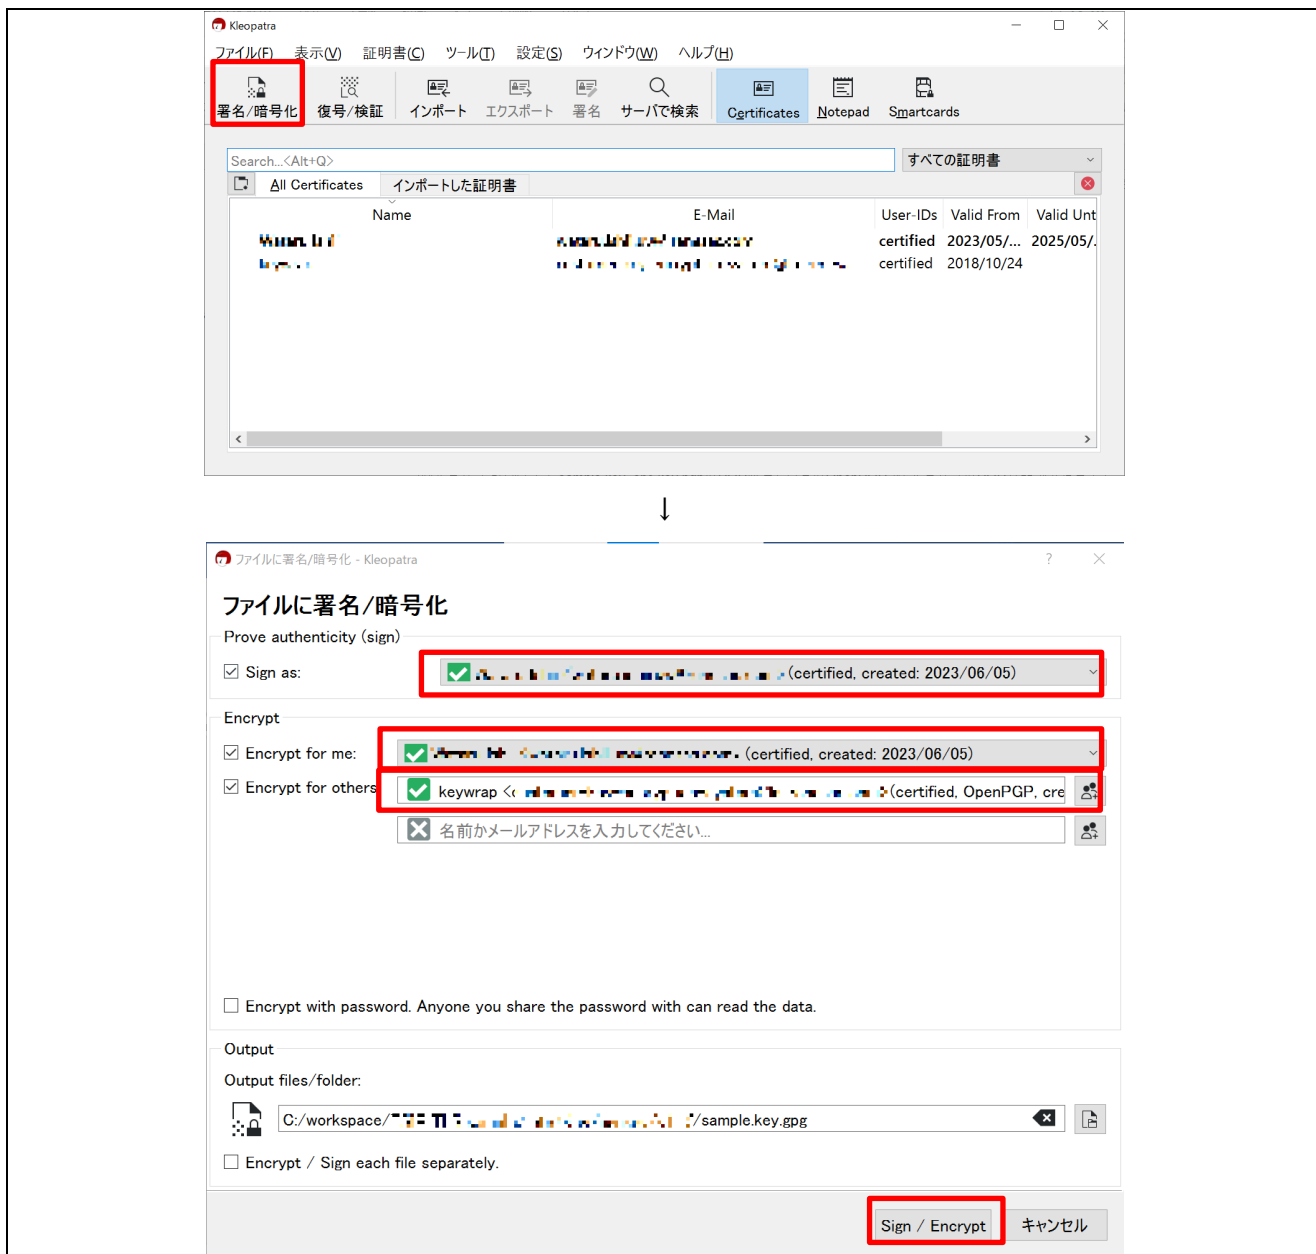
Kleopatra

ファイル(F) 表示(V) 証明書(C) ツール(T) 設定(S) ウィンドウ(W) ヘルプ(H)

署名/暗号化 復号/検証 インポート エクスポート 署名 サーバで検索 Certificates Notepad Smartcards

Search...<Alt+Q>

すべての証明書

All Certificates インポートした証明書

| Name | E-Mail | User-IDs | Valid From | Valid Unt |
|---|---|---|---|---|
| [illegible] | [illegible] | certified | 2023/05/... | 2025/05/. |
| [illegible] | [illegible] | certified | 2018/10/24 | |

↓

ファイルに署名/暗号化 - Kleopatra

ファイルに署名/暗号化

Prove authenticity (sign)

Sign as: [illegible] (certified, created: 2023/06/05)

Encrypt

Encrypt for me: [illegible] (certified, created: 2023/06/05)

Encrypt for others: keywrap <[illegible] (certified, OpenPGP, cre

名前かメールアドレスを入力してください...

Encrypt with password. Anyone you share the password with can read the data.

Output

Output files/folder:

C:/workspace/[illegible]/sample.key.gpg

Encrypt / Sign each file separately.

Sign / Encrypt キャンセル